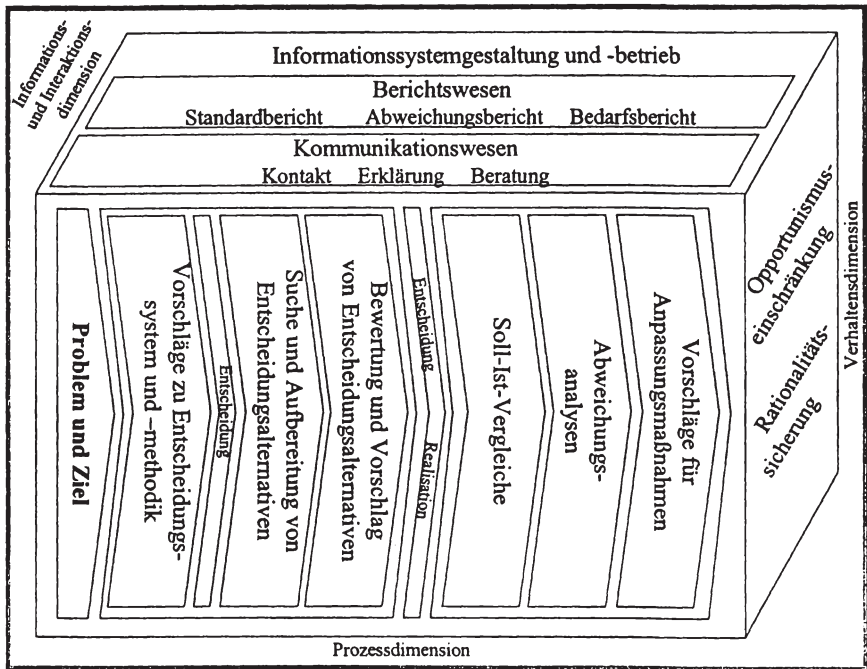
Informations- und Interaktionsdimension

Informationssystemgestaltung und -betrieb

Berichtswesen

Standardbericht Abweichungsbericht Bedarfsbericht

Kommunikationswesen

Kontakt Erklärung Beratung

Problem und Ziel

Vorschläge zu Entscheidungssystem und –methodik

Entscheidung

Suche und Aufbereitung von Entscheidungsalternativen

Bewertung und Vorschlag von Entscheidungsalternativen

Entscheidung

Realisation

Soll-Ist-Vergleiche

Abweichungsanalysen

Vorschläge für Anpassungsmaßnahmen

Opportunismuseinschränkung

Rationalitätssicherung

Verhaltensdimension

Prozessdimension